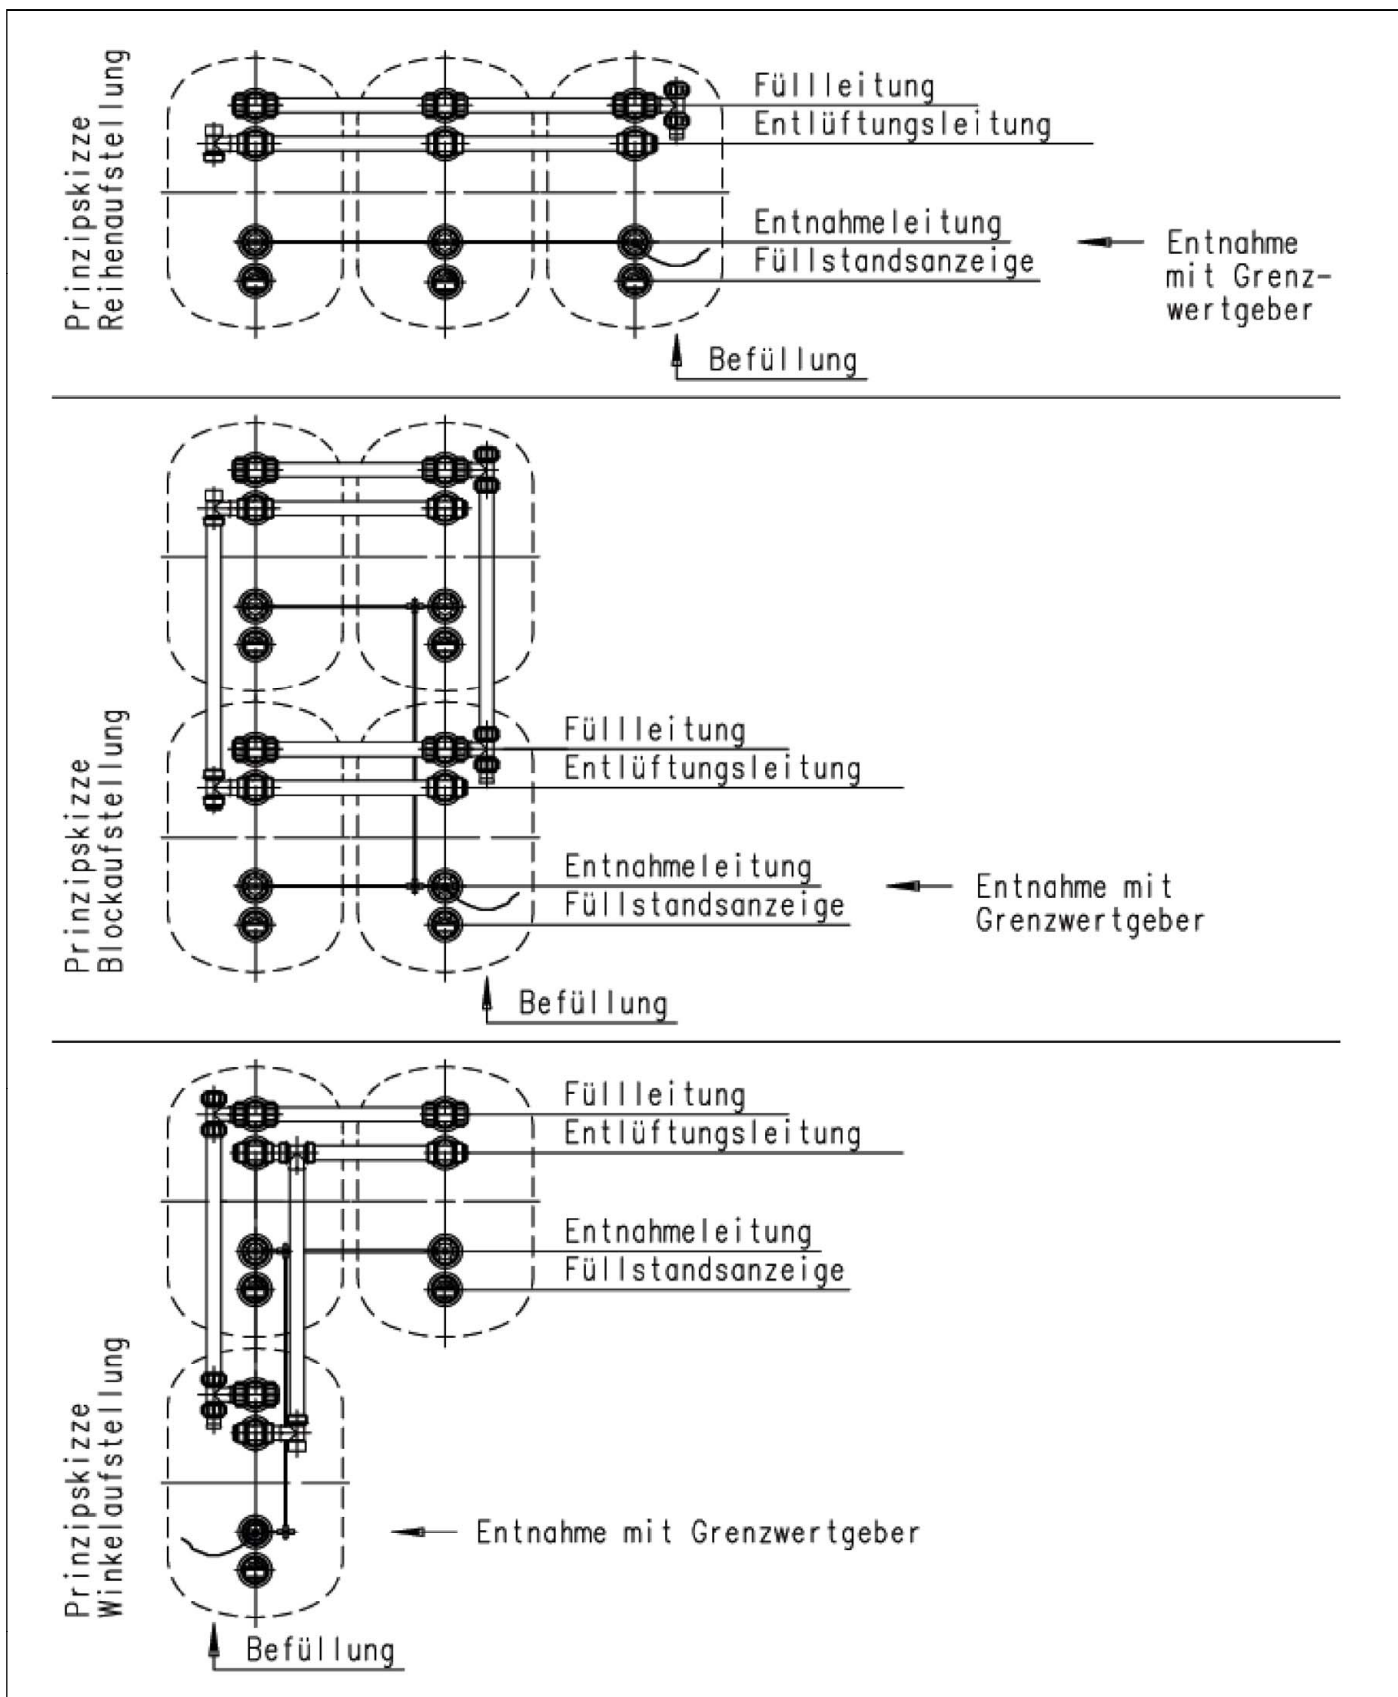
Prinzipskizze
Reihenaufstellung

Füllleitung
Entlüftungsleitung
Entnahmeleitung
Füllstandsanzeige
Entnahme mit Grenzwertgeber
Befüllung

Prinzipskizze
Blockaufstellung

Füllleitung
Entlüftungsleitung
Entnahmeleitung
Füllstandsanzeige
Entnahme mit Grenzwertgeber
Befüllung

Prinzipskizze
Winkelaufstellung

Füllleitung
Entlüftungsleitung
Entnahmeleitung
Füllstandsanzeige
Entnahme mit Grenzwertgeber
Befüllung